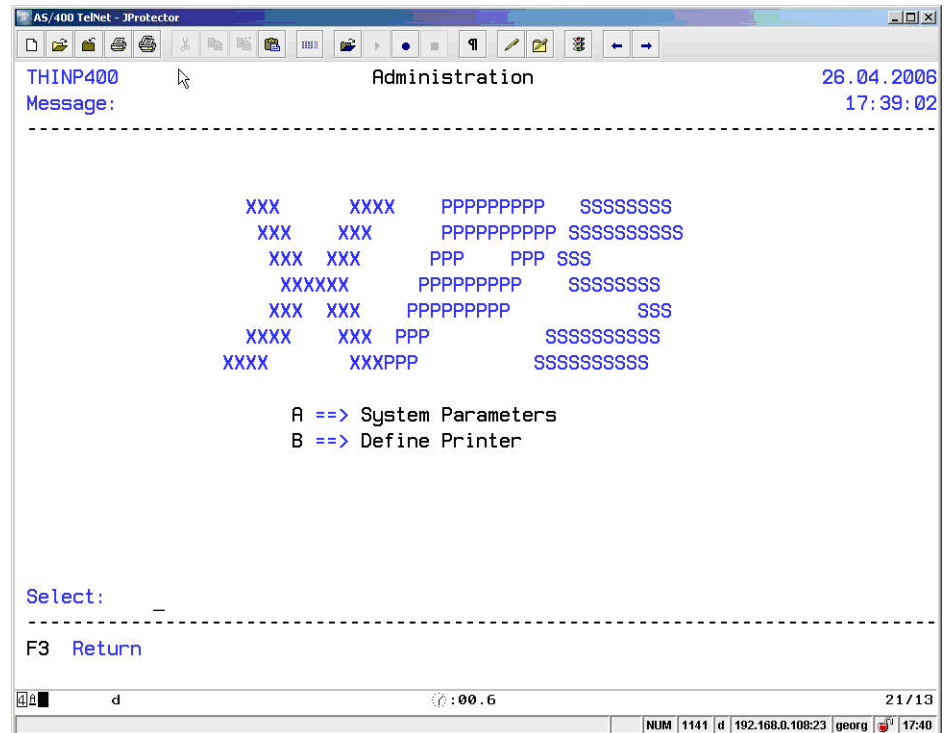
AS/400 TelNet - JProtector

THINP400 Administration 26.04.2006
Message: 17:39:02

XXX XXXX PPPPPPPPP SSSSSSSS
XXX XXX PPPPPPPPPP SSSSSSSSSS
XXX XXX PPP PPP SSS
XXXXXX PPPPPPPPP SSSSSSSS
XXX XXX PPPPPPPPP SSS
XXXX XXX PPP SSSSSSSSSS
XXXX XXXPPP SSSSSSSSSS

A ==> System Parameters
B ==> Define Printer

Select: _

F3 Return

4A d :00.6 21/13

NUM 1141 d 192.168.0.108:23 georg 17:40